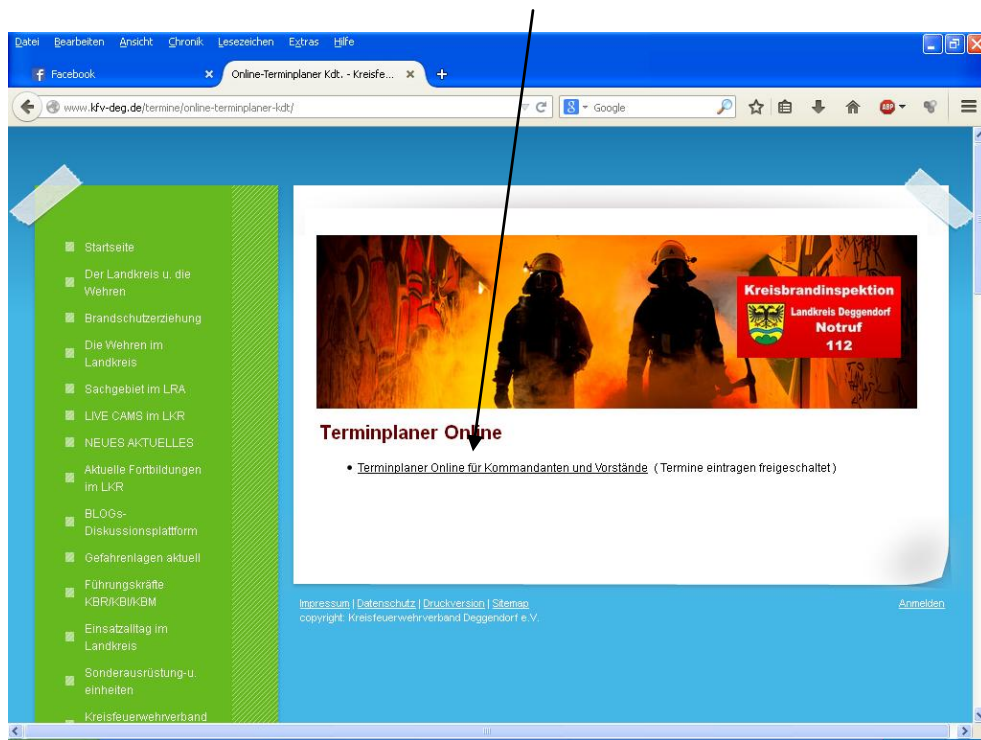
Datei Bearbeiten Ansicht Chronik Lesezeichen Extras Hilfe

Facebook

Online-Terminplaner Kdt. - Kreisfe...

www.kfv-deg.de/termine/online-terminplaner-kdt/

Google

Startseite

Der Landkreis u. die Wehren

Brandschutzerziehung

Die Wehren im Landkreis

Sachgebiet im LRA

LIVE CAMS im LKR

NEUES AKTUELLES

Aktuelle Fortbildungen im LKR

BLOGs-Diskussionsplattform

Gefahrenlagen aktuell

Führungskräfte KBR/KBI/KBM

Einsatzalltag im Landkreis

Sonderausrüstung-u. einheiten

Kreisfeuerwehrverband

Kreisbrandinspektion
Landkreis Deggendorf
Notruf
112

Terminplaner Online

• Terminplaner Online für Kommandanten und Vorstände ( Termine eintragen freigeschaltet )

Impressum | Datenschutz | Druckversion | Sitemap
copyright: Kreisfeuerwehrverband Deggendorf e.V.

Anmelden